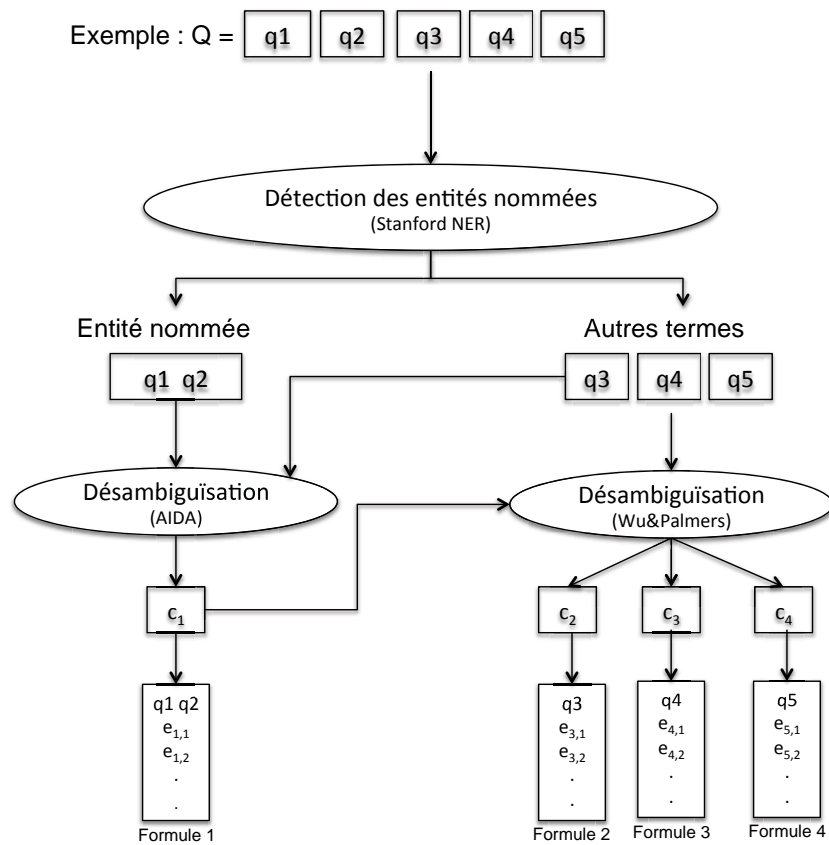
Exemple : Q = q1 q2 q3 q4 q5

Détection des entités nommées
(Stanford NER)

Entité nommée

Autres termes

q1 q2

q3 q4 q5

Désambiguïsation
(AIDA)

Désambiguïsation
(Wu&Palmers)

$c_1$

$c_2$

$c_3$

$c_4$

q1 q2
$e_{1,1}$
$e_{1,2}$
.
.

Formule 1

q3
$e_{3,1}$
$e_{3,2}$
.
.

Formule 2

q4
$e_{4,1}$
$e_{4,2}$
.
.

Formule 3

q5
$e_{5,1}$
$e_{5,2}$
.
.

Formule 4